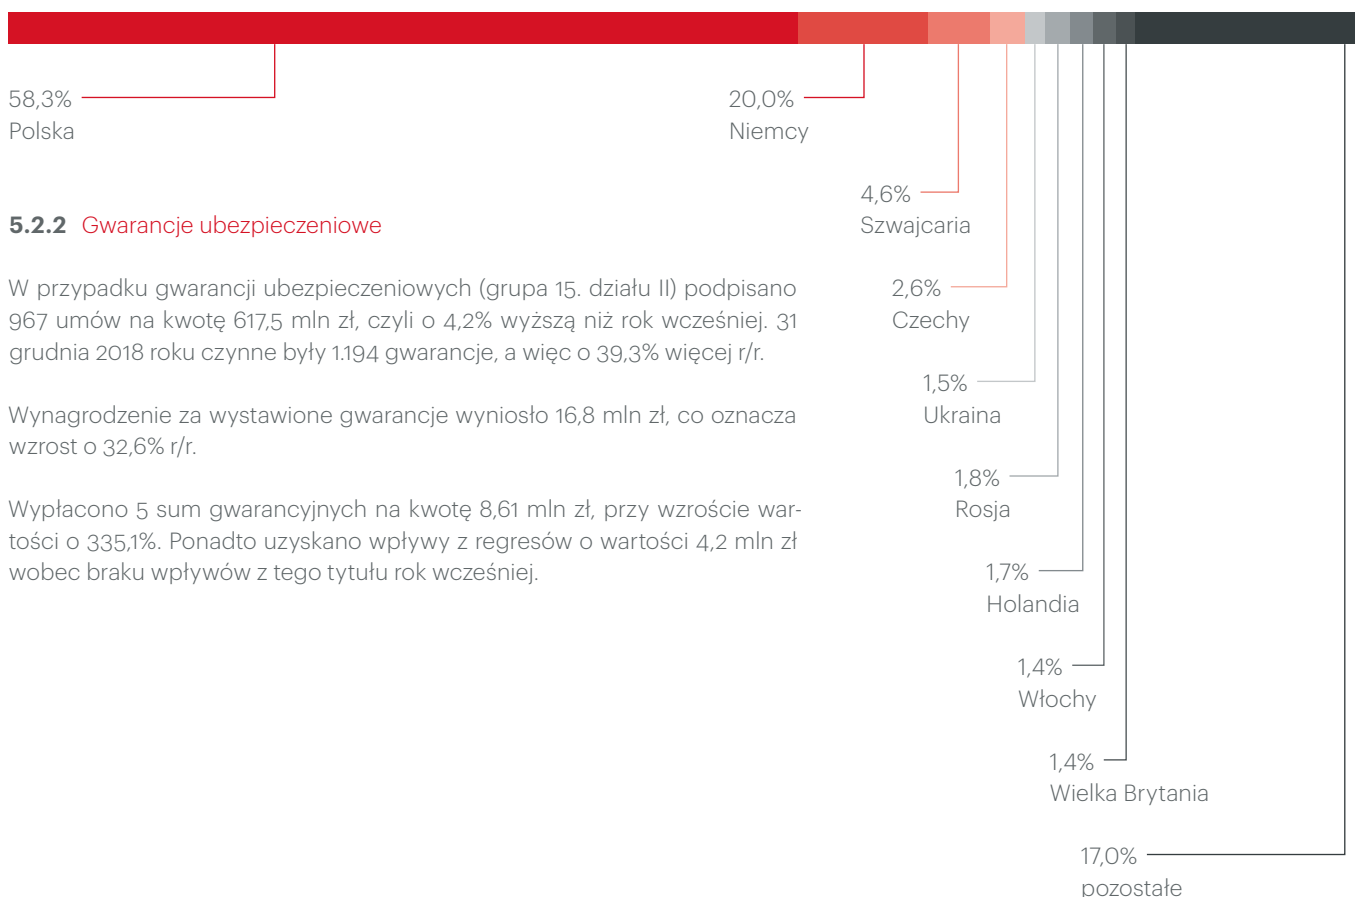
58,3%
Polska

20,0%
Niemcy

4,6%
Szwajcaria

2,6%
Czechy

1,5%
Ukraina

1,8%
Rosja

1,7%
Holandia

1,4%
Włochy

1,4%
Wielka Brytania

17,0%
pozostałe

**5.2.2** Gwarancje ubezpieczeniowe

W przypadku gwarancji ubezpieczeniowych (grupa 15. działu II) podpisano 967 umów na kwotę 617,5 mln zł, czyli o 4,2% wyższą niż rok wcześniej. 31 grudnia 2018 roku czynne były 1.194 gwarancje, a więc o 39,3% więcej r/r.

Wynagrodzenie za wystawione gwarancje wyniosło 16,8 mln zł, co oznacza wzrost o 32,6% r/r.

Wypłacono 5 sum gwarancyjnych na kwotę 8,61 mln zł, przy wzroście wartości o 335,1%. Ponadto uzyskano wpływy z regresów o wartości 4,2 mln zł wobec braku wpływów z tego tytułu rok wcześniej.